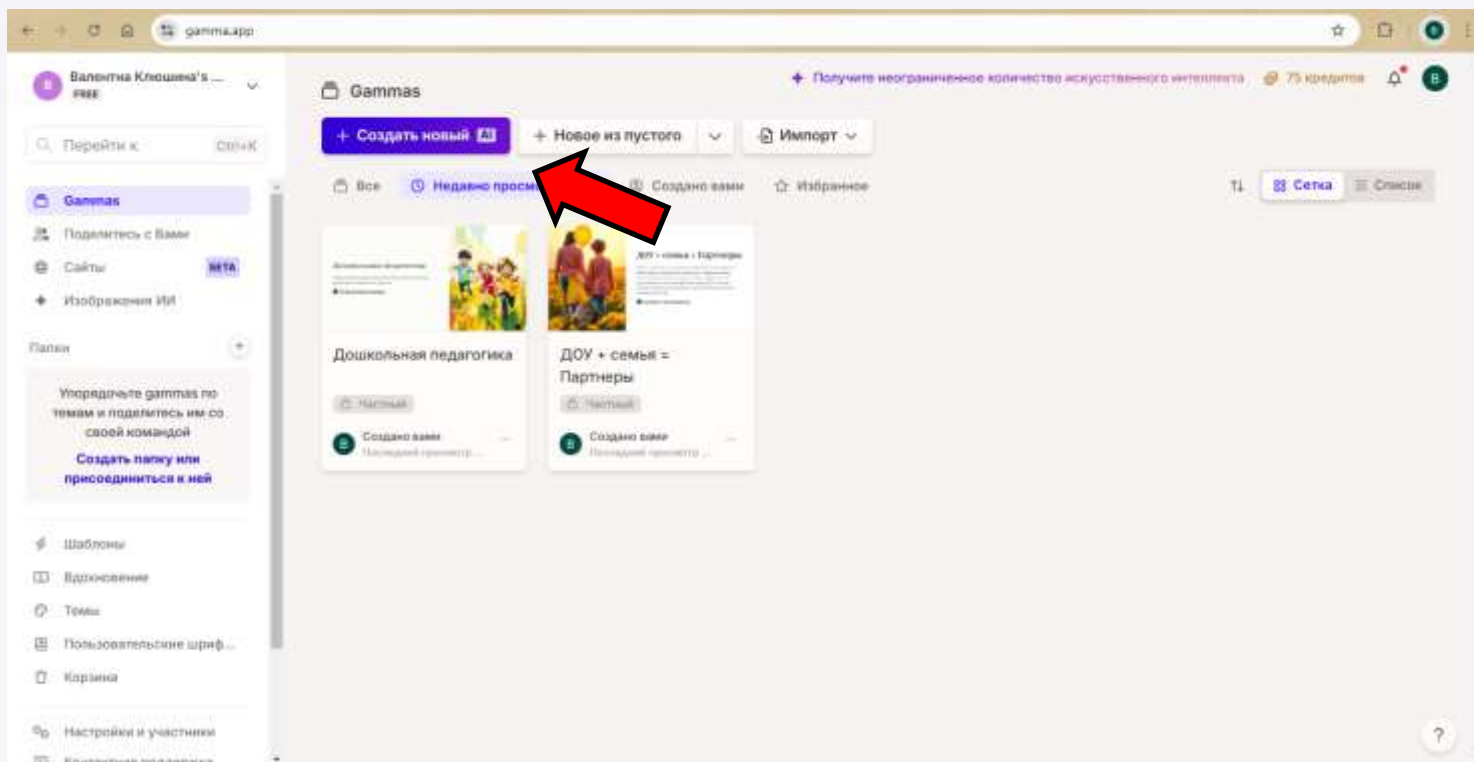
gamma.app

В Валентна Клюшена's ...
FREE

Перейти к Ctrl+K

Gammas
Поделитесь с Вами
Сайты BETA
Изображения ИИ

Папки

Упорядочьте gammas по темам и поделитесь им со своей командой

Создать папку или присоединиться к ней

Шаблоны
Вдохновение
Темы
Пользовательские шриф...
Корзина

Настройки и участники

Gammas

Получите неограниченное количество искусственного интеллекта 75 кредитов

+ Создать новый AI
+ Новое из пустого
Импорт

Все
Недавно просм
Создано вами
Избранное

Сетка
Список

Дошкольная педагогика
Частный
Создано вами
Последний просмотр ...

ДОУ + семья = Партнеры
Частный
Создано вами
Последний просмотр ...

ДОУ + семья = Партнеры

?